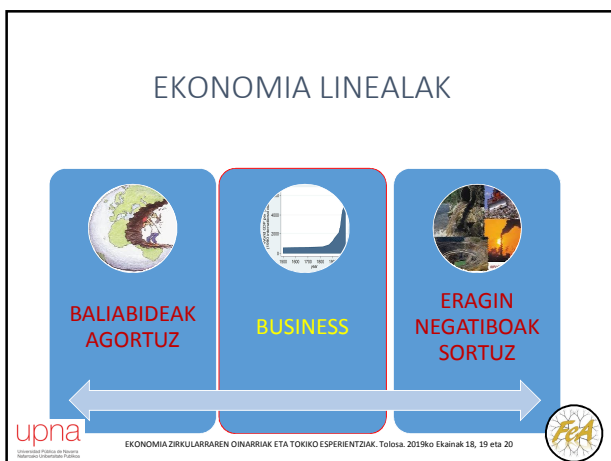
EKONOMIA LINEALAK

BALIABIDEAK AGORTUZ

BUSINESS

ERAGIN NEGATIBOAK SORTUZ

upna
Universidad Pública de Navarra
Nafarroako Unibertsitate Publikoa

EKONOMIA ZIRKULARRAREN OINARRIAK ETA TOKIKO ESPERIENTZIAK. Tolosa. 2019ko Ekainak 18, 19 eta 20

FcA